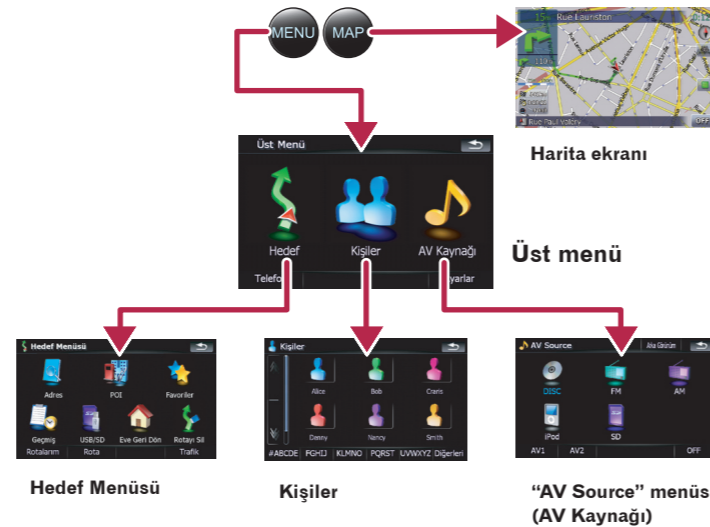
MENU
MAP

15m Rue Lauriston
Rue Paul Valéry
OFF

Harita ekranı

Üst Menü
Hedef
Kişiler
AV Kaynağı
Telefo
ayarlar

Üst menü

Hedef Menüsü
Adres
POI
Favoriler
Geçmiş
USB/SD
Eve Geri Dön
Rotayı Sil
Rotalarım
Rota
Trafik

Kişiler
Alice
Bob
Cranis
Danny
Nancy
Smith
#ABCDE
FGHIJ
KLMNO
PQRST
UVWXYZ
Diğerleri

AV Source
DISC
FM
AM
iPod
SD
AV1
AV2
OFF

Hedef Menüsü

Kişiler

“AV Source” menüsü (AV Kaynağı)